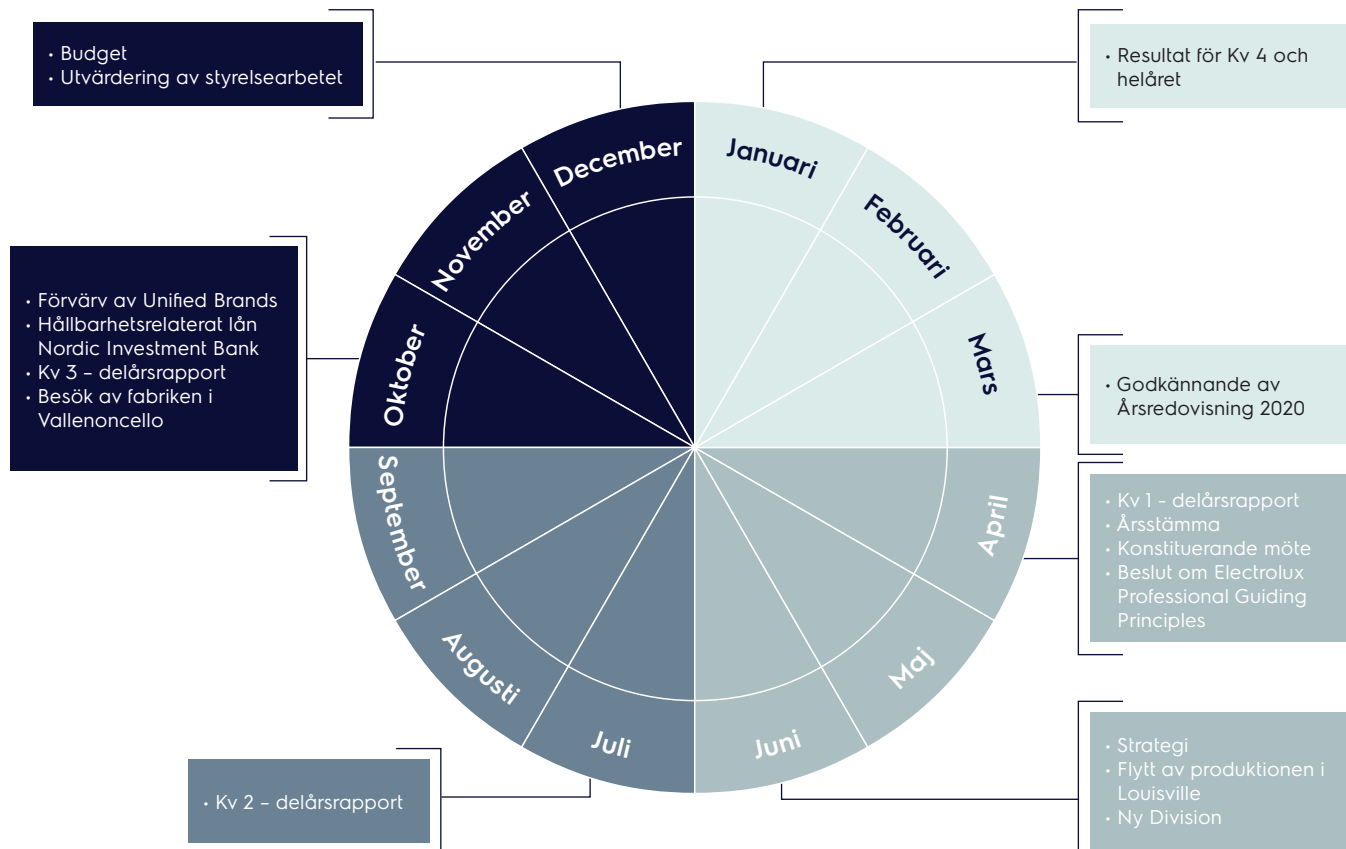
• Budget
• Utvärdering av styrelsearbetet

• Resultat för Kv 4 och helåret

December

Januari

November

Februari

• Förvärv av Unified Brands
• Hållbarhetsrelaterat lån Nordic Investment Bank
• Kv 3 – delårsrapport
• Besök av fabriken i Vallenoncello

Oktober

Mars

• Godkännande av Årsredovisning 2020

September

April

• Kv 1 - delårsrapport
• Årsstämma
• Konstituerande möte
• Beslut om Electrolux Professional Guiding Principles

Augusti

Maj

Juli

Juni

• Kv 2 – delårsrapport

• Strategi
• Flytt av produktionen i Louisville
• Ny Division